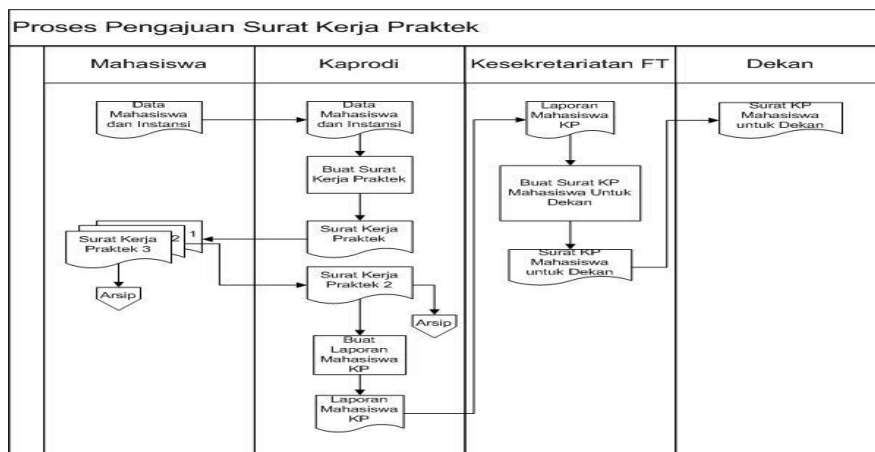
Proses Pengajuan Surat Kerja Praktek

| Mahasiswa | Kaprodi | Kesekretariatan FT | Dekan |
|---|---|---|---|

Data Mahasiswa dan Instansi

Surat Kerja Praktek 3

2

1

Arsip

Data Mahasiswa dan Instansi

Buat Surat Kerja Praktek

Surat Kerja Praktek

Surat Kerja Praktek 2

Arsip

Buat Laporan Mahasiswa KP

Laporan Mahasiswa KP

Laporan Mahasiswa KP

Buat Surat KP Mahasiswa Untuk Dekan

Surat KP Mahasiswa untuk Dekan

Surat KP Mahasiswa untuk Dekan